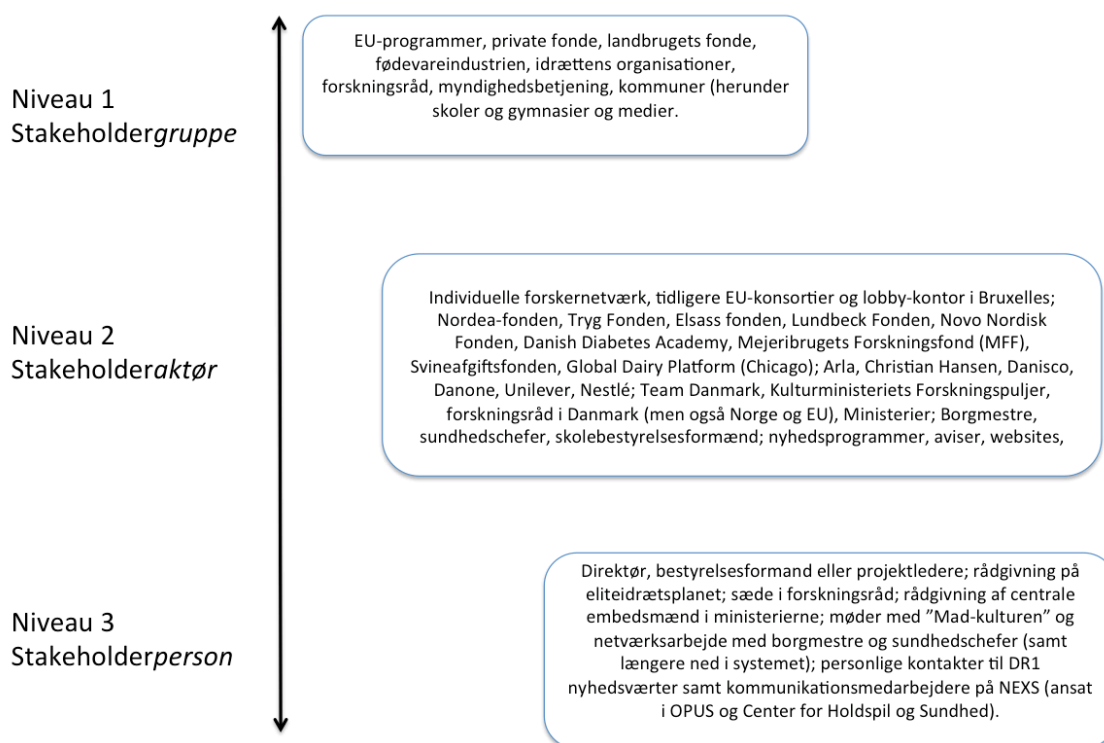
Niveau 1
Stakeholder*gruppe*

EU-programmer, private fonde, landbrugets fonde, fødevareindustrien, idrættens organisationer, forskningsråd, myndighedsbetjening, kommuner (herunder skoler og gymnasier og medier.

Niveau 2
Stakeholder*aktør*

Individuelle forskernetværk, tidligere EU-konsortier og lobby-kontor i Bruxelles; Nordea-fonden, Tryg Fonden, Elsass fonden, Lundbeck Fonden, Novo Nordisk Fonden, Danish Diabetes Academy, Mejeribrugets Forskningsfond (MFF), Svineafgiftsfonden, Global Dairy Platform (Chicago); Arla, Christian Hansen, Danisco, Danone, Unilever, Nestlé; Team Danmark, Kulturministeriets Forskningspuljer, forskningsråd i Danmark (men også Norge og EU), Ministerier; Borgmestre, sundhedschefer, skolebestyrelsesformænd; nyhedsprogrammer, aviser, websites,

Niveau 3
Stakeholder*person*

Direktør, bestyrelsesformand eller projektledere; rådgivning på eliteidrætsplanet; sæde i forskningsråd; rådgivning af centrale embedsmænd i ministerierne; møder med "Mad-kulturen" og netværksarbejde med borgmestre og sundhedschefer (samt længere ned i systemet); personlige kontakter til DR1 nyhedsværter samt kommunikationsmedarbejdere på NEXS (ansat i OPUS og Center for Holdspil og Sundhed).